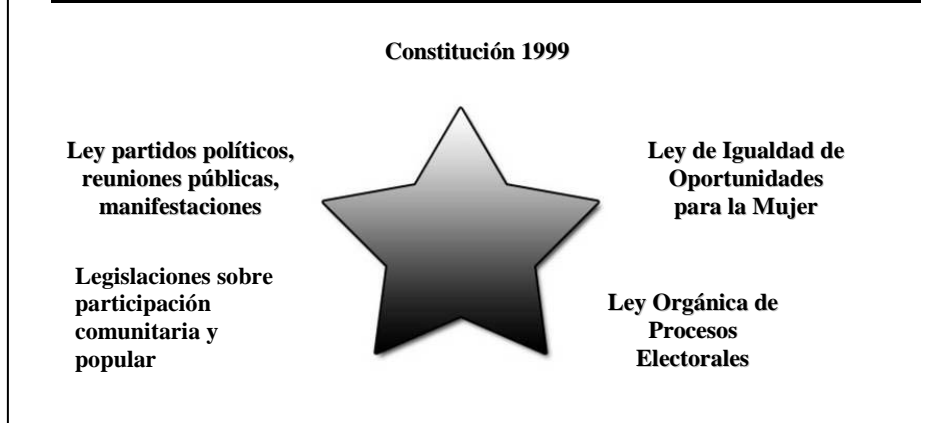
Constitución 1999

Ley partidos políticos, reuniones públicas, manifestaciones

Ley de Igualdad de Oportunidades para la Mujer

Legislaciones sobre participación comunitaria y popular

Ley Orgánica de Procesos Electorales